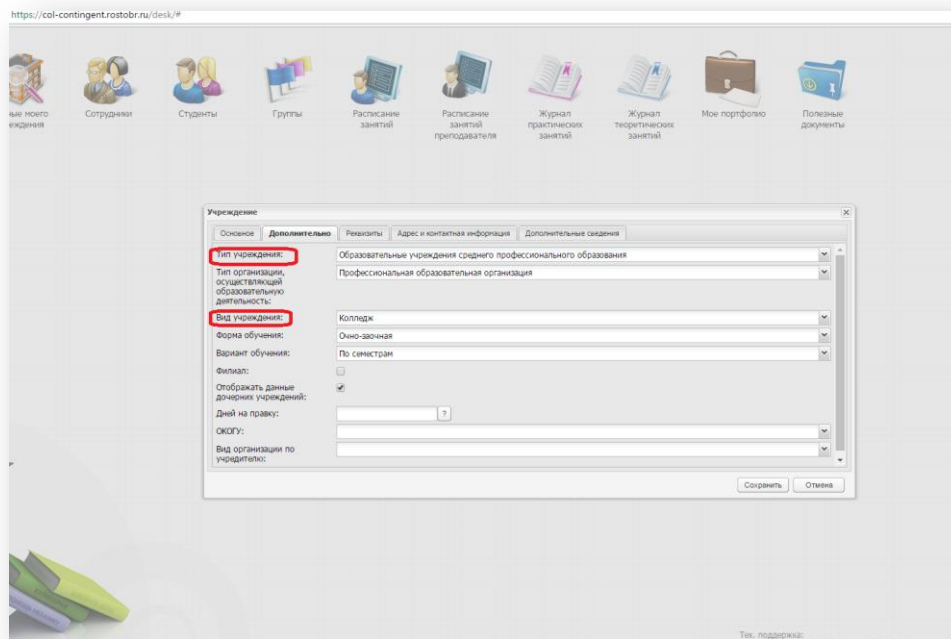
https://col-contingent.rostobr.ru/desk/#

ные моего реждения

Сотрудники

Студенты

Группы

Расписание занятий

Расписание занятий преподавателя

Журнал практических занятий

Журнал теоретических занятий

Мое портфолио

Полезные документы

Учреждение

Основное | Дополнительно | Реквизиты | Адрес и контактная информация | Дополнительные сведения

Тип учреждения: Образовательные учреждения среднего профессионального образования

Тип организации, осуществляющей образовательную деятельность: Профессиональная образовательная организация

Вид учреждения: Колледж

Форма обучения: Очно-заочная

Вариант обучения: По семестрам

Филиал:

Отображать данные дочерних учреждений:

Дней на правку: ?

ОКОГУ:

Вид организации по учредителю:

Сохранить | Отмена

Тех. поддержка: